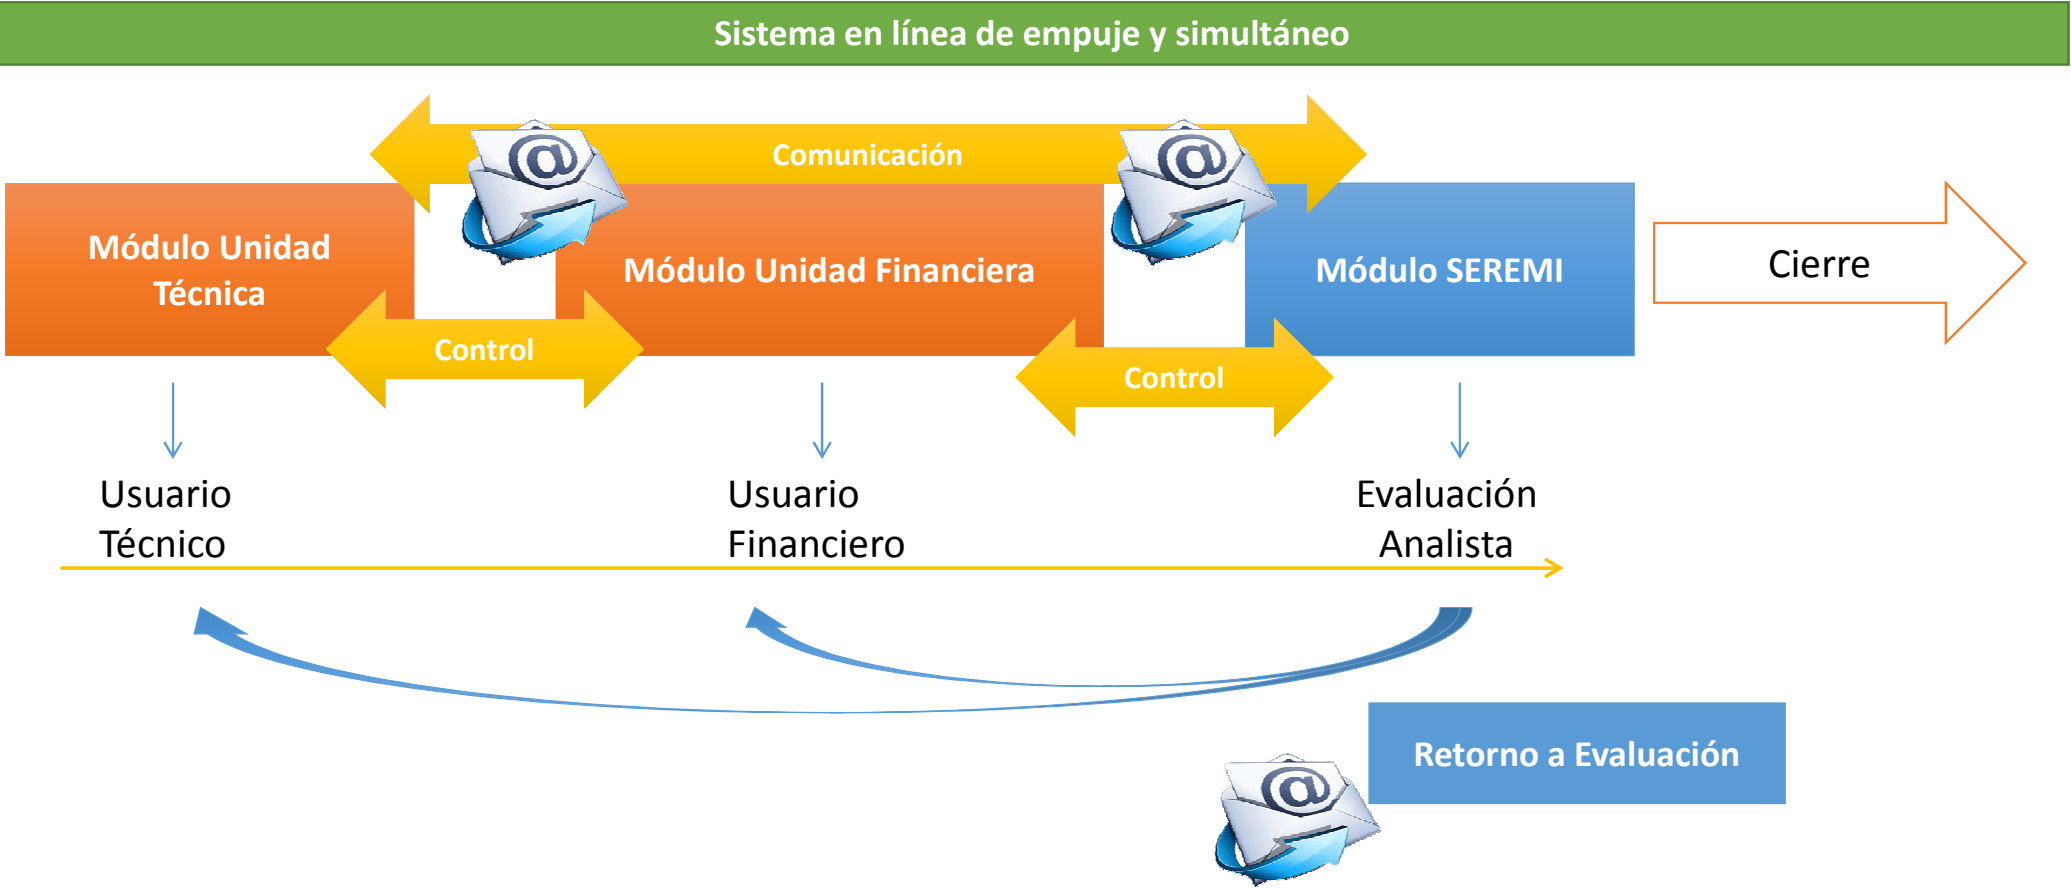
Sistema en línea de empuje y simultáneo

Comunicación

Módulo Unidad Técnica

Módulo Unidad Financiera

Módulo SEREMI

Cierre

Control

Control

Usuario Técnico

Usuario Financiero

Evaluación Analista

Retorno a Evaluación